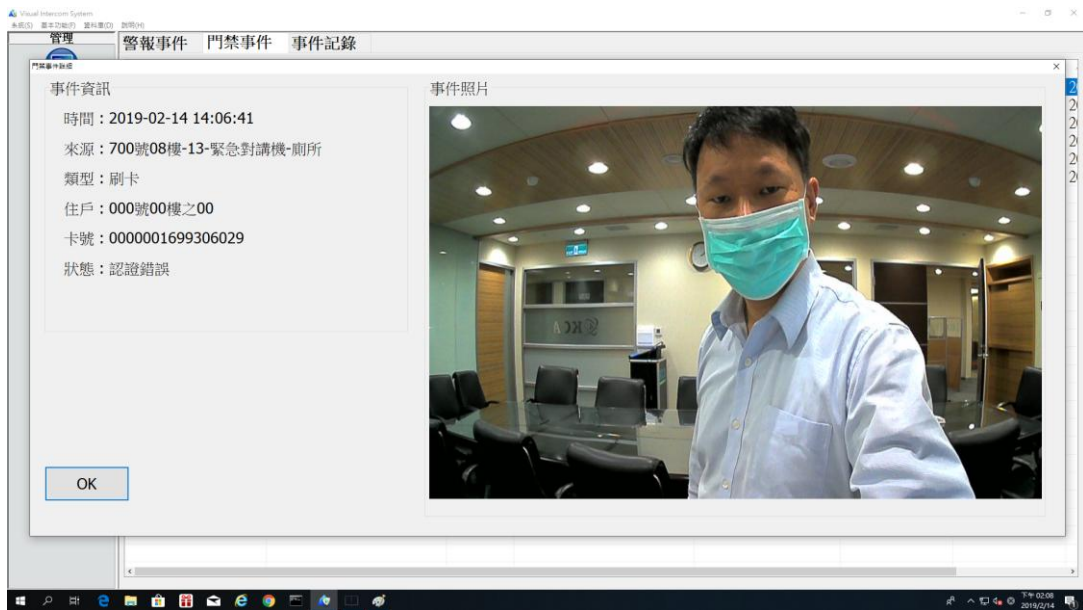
Visual Intercom System
系統(S) 基本功能(F) 資料庫(D) 說明(H)
管理
警報事件 門禁事件 事件記錄
門禁事件訊息
×
事件資訊
時間：2019-02-14 14:06:41
來源：700號08樓-13-緊急對講機-廁所
類型：刷卡
住戶：000號00樓之00
卡號：0000001699306029
狀態：認證錯誤
事件照片
OK
下午 02:08
2019/2/14